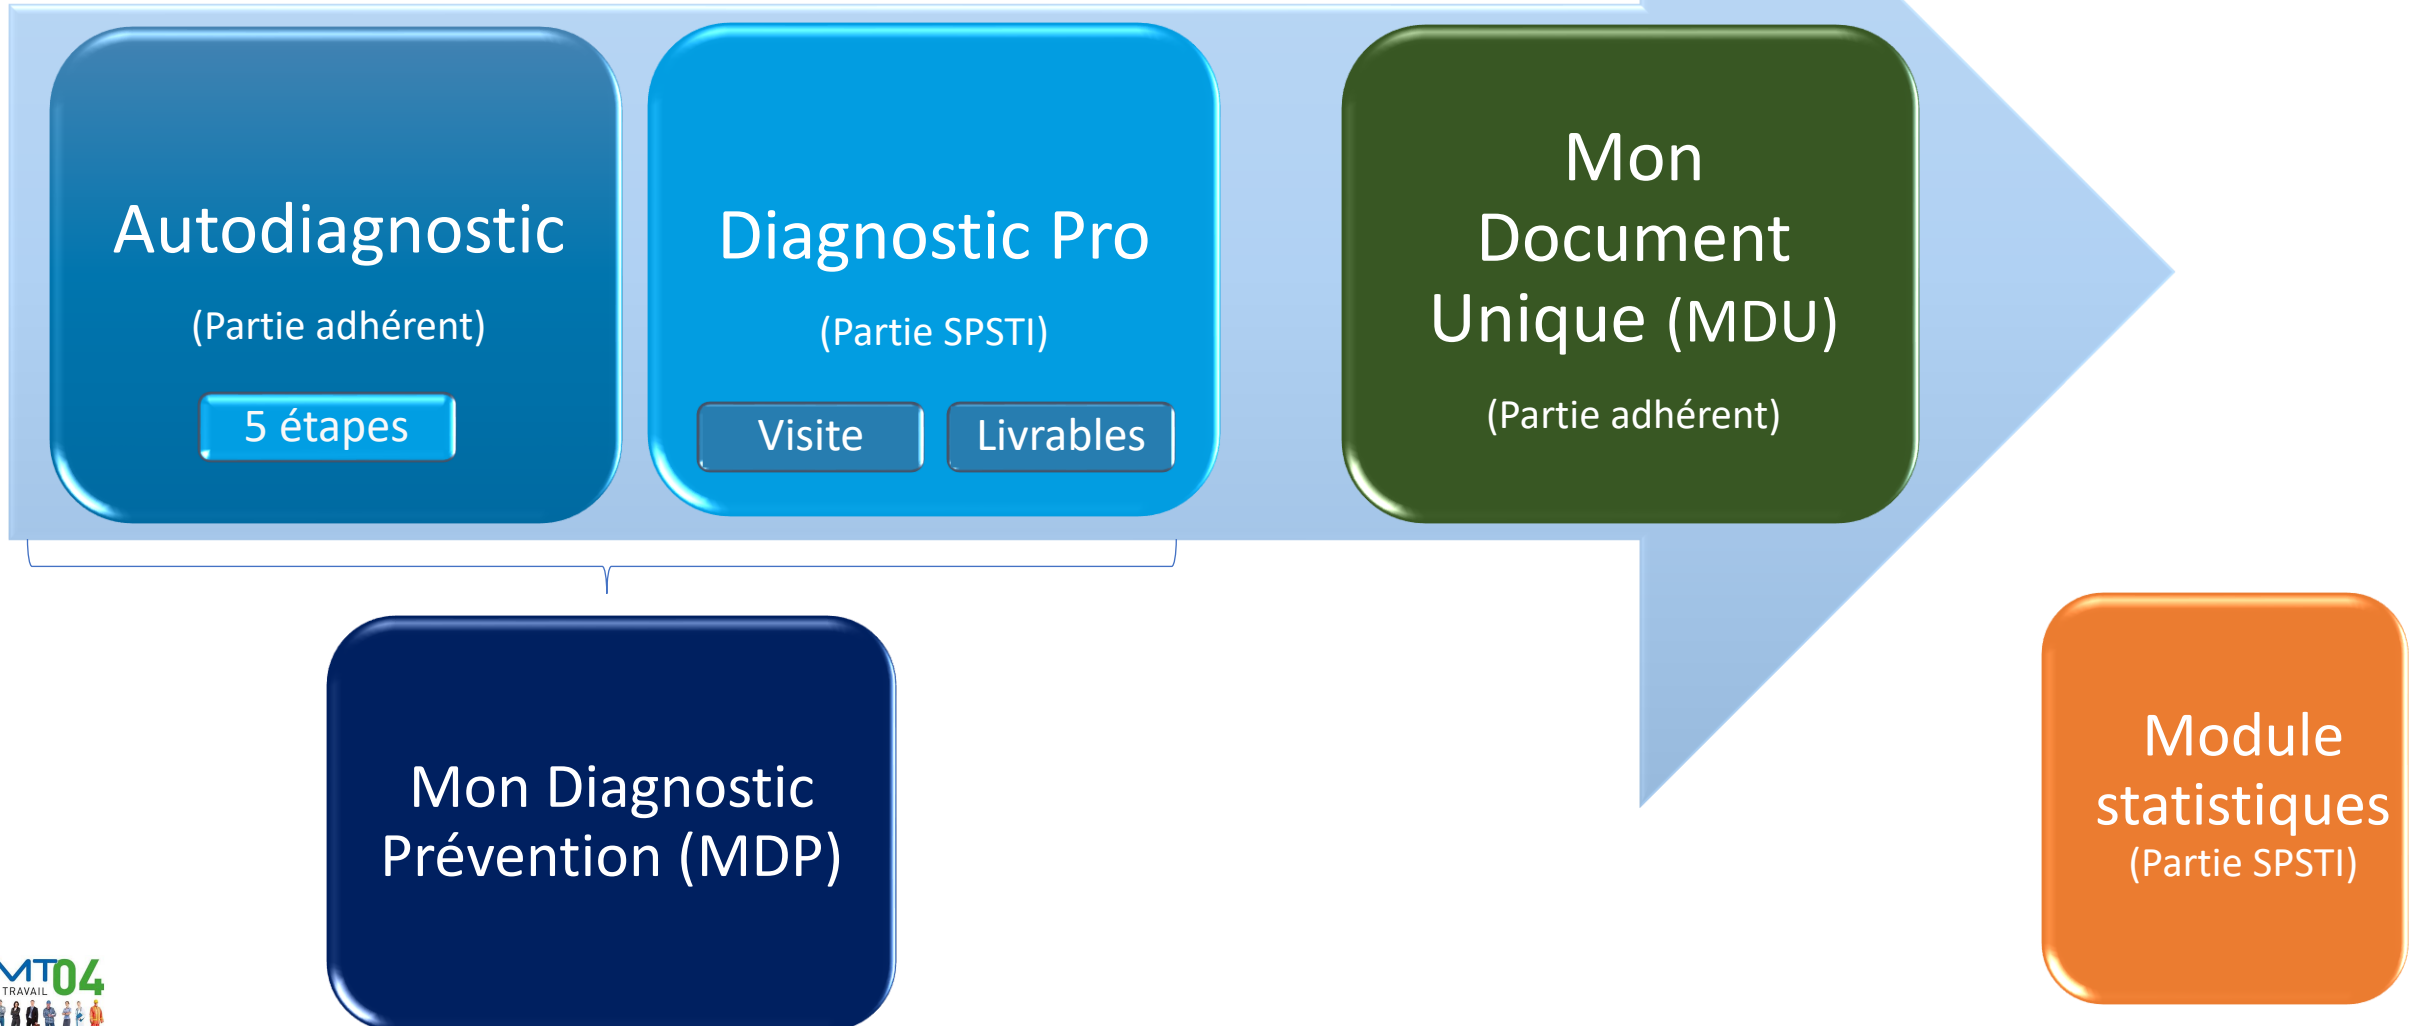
Autodiagnostic

(Partie adhérent)

5 étapes

Diagnostic Pro

(Partie SPSTI)

Visite

Livrables

Mon Document Unique (MDU)

(Partie adhérent)

Mon Diagnostic Prévention (MDP)

Module statistiques
(Partie SPSTI)

MT04
TRAVAIL